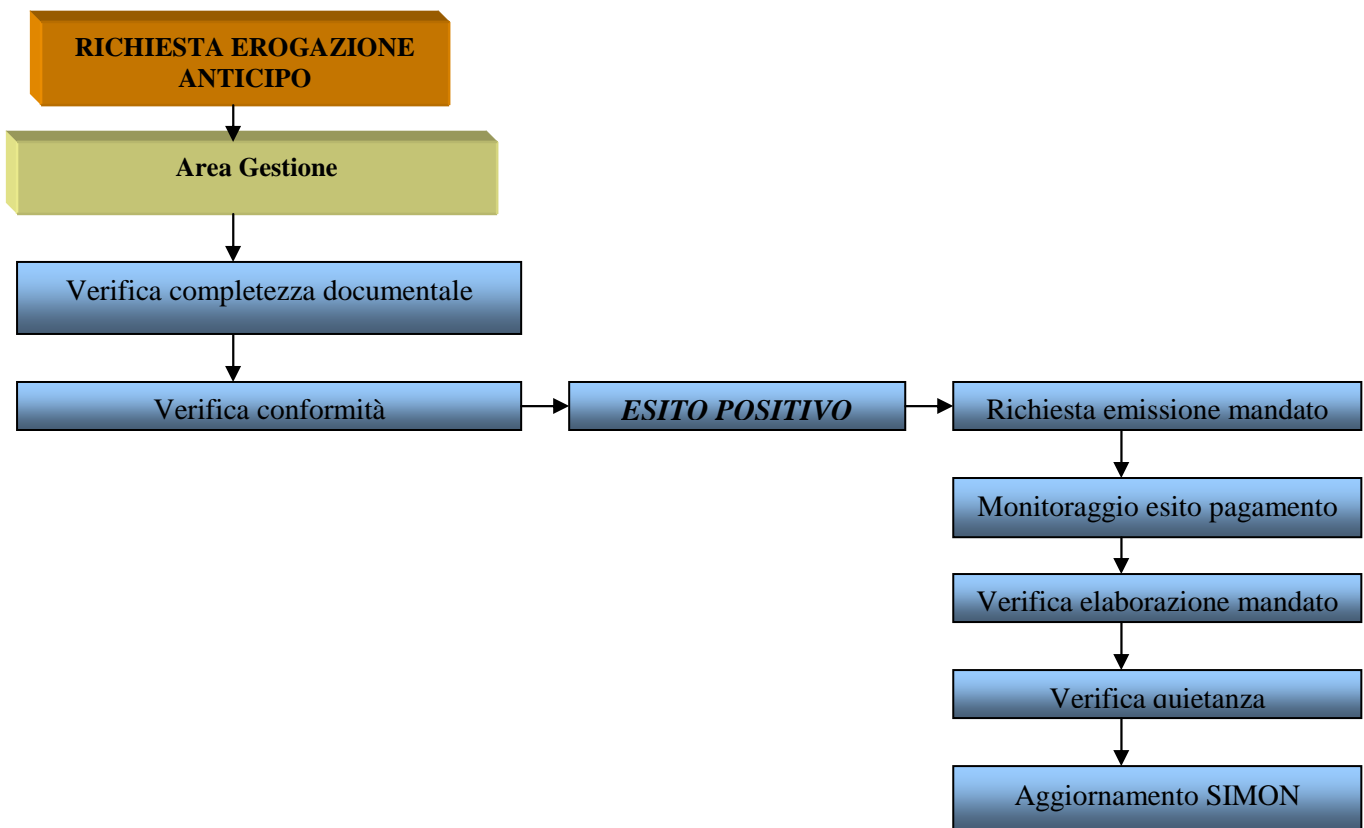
RICHIESTA EROGAZIONE ANTICIPO

Area Gestione

Verifica completezza documentale

Verifica conformità

ESITO POSITIVO

Richiesta emissione mandato

Monitoraggio esito pagamento

Verifica elaborazione mandato

Verifica quietanza

Aggiornamento SIMON